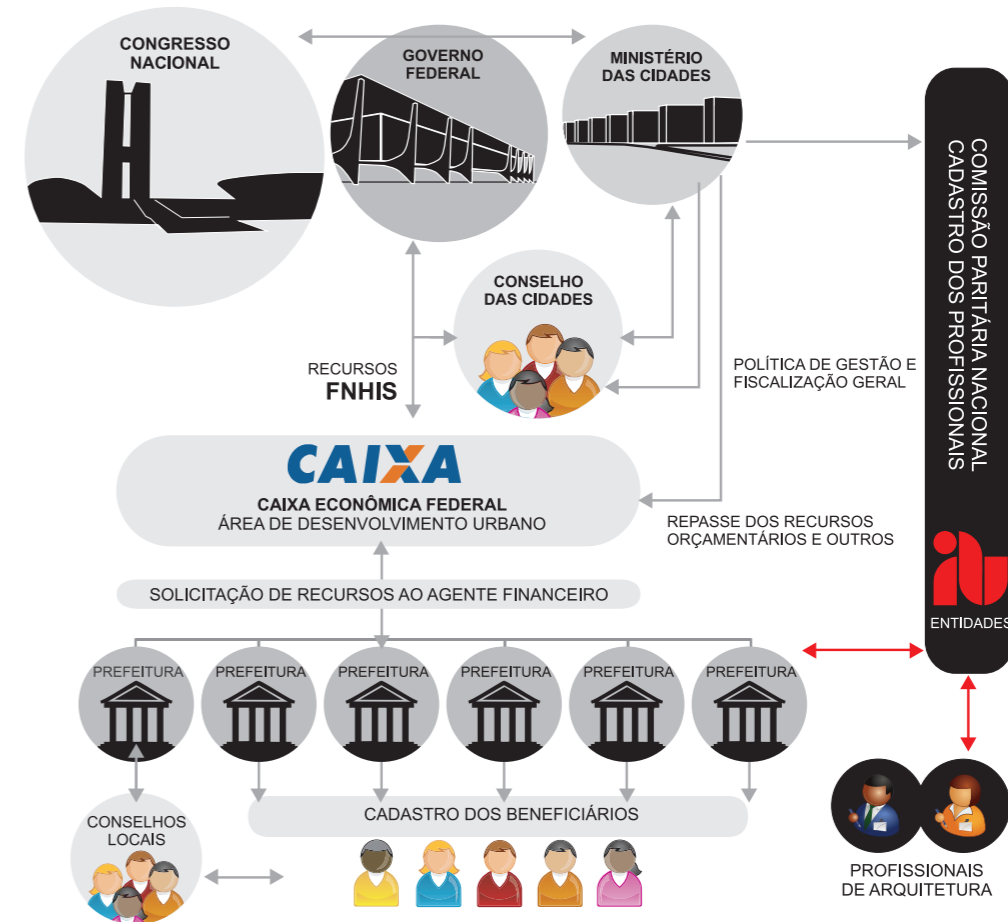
CONGRESSO NACIONAL

GOVERNO FEDERAL

MINISTÉRIO DAS CIDADES

COMISSÃO PARITÁRIA NACIONAL CADASTRO DOS PROFISSIONAIS

CONSELHO DAS CIDADES

RECURSOS
FNHIS

POLÍTICA DE GESTÃO E FISCALIZAÇÃO GERAL

CAIXA
CAIXA ECONÔMICA FEDERAL
ÁREA DE DESENVOLVIMENTO URBANO

REPASSE DOS RECURSOS ORÇAMENTÁRIOS E OUTROS

ENTIDADES

SOLICITAÇÃO DE RECURSOS AO AGENTE FINANCEIRO

PREFEITURA

PREFEITURA

PREFEITURA

PREFEITURA

PREFEITURA

PREFEITURA

CONSELHOS LOCAIS

CADASTRO DOS BENEFICIÁRIOS

PROFISSIONAIS DE ARQUITETURA